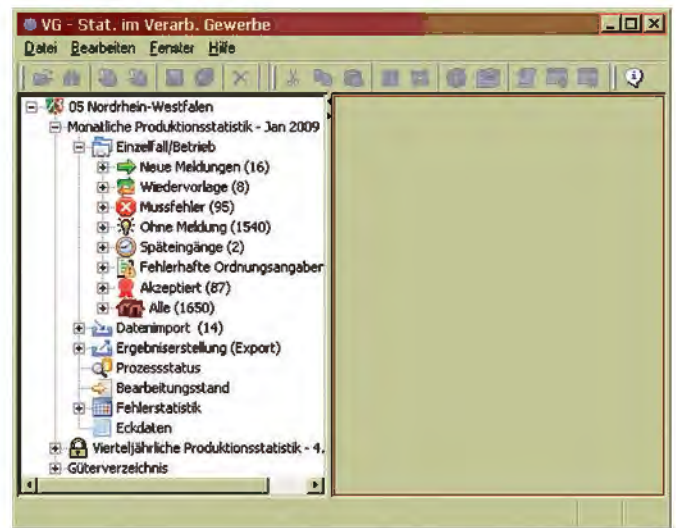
VG - Stat. im Verarb. Gewerbe

Datei Bearbeiten Fenster Hilfe

05 Nordrhein-Westfalen
Monatliche Produktionsstatistik - Jan 2009
Einzelfall/Betrieb
Neue Meldungen (16)
Wiedervorlage (8)
Mussfehler (95)
Ohne Meldung (1540)
Späteingänge (2)
Fehlerhafte Ordnungsangaber
Akzeptiert (87)
Alle (1650)
Datenimport (14)
Ergebniserstellung (Export)
Prozessstatus
Bearbeitungsstand
Fehlerstatistik
Eckdaten
Vierteljährliche Produktionsstatistik - 4.
Güterverzeichnis